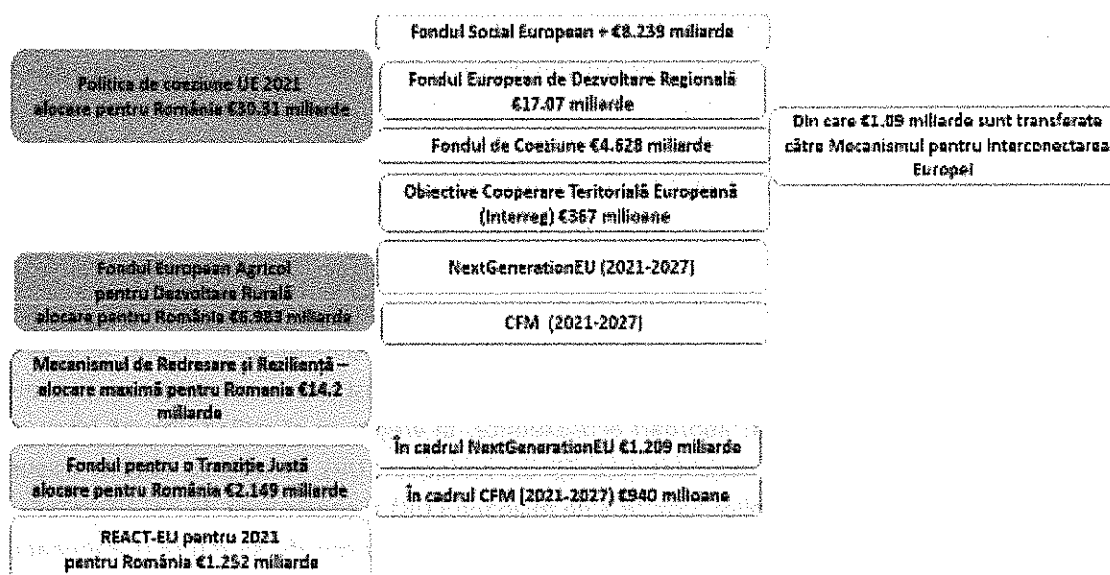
Politica de coeziune UE 2021
alocare pentru România €30.31 miliarde

Fondul Social European + €8.239 miliarde

Fondul European de Dezvoltare Regională €17.07 miliarde

Fondul de Coeziune €4.628 miliarde

Din care €1.09 miliarde sunt transferate către Mecanismul pentru Interconectarea Europei

Obiective Cooperare Teritorială Europeană (Interreg) €367 milioane

Fondul European Agricol pentru Dezvoltare Rurală alocare pentru România €6.983 miliarde

NextGenerationEU (2021-2027)

CFM (2021-2027)

Mecanismul de Redresare și Reziliență – alocare maximă pentru Romania €14.2 miliarde

Fondul pentru o Tranziție Justă alocare pentru România €2.149 miliarde

În cadrul NextGenerationEU €1.209 miliarde

În cadrul CFM (2021-2027) €940 milioane

REACT-EU pentru 2021
pentru România €1.252 miliarde